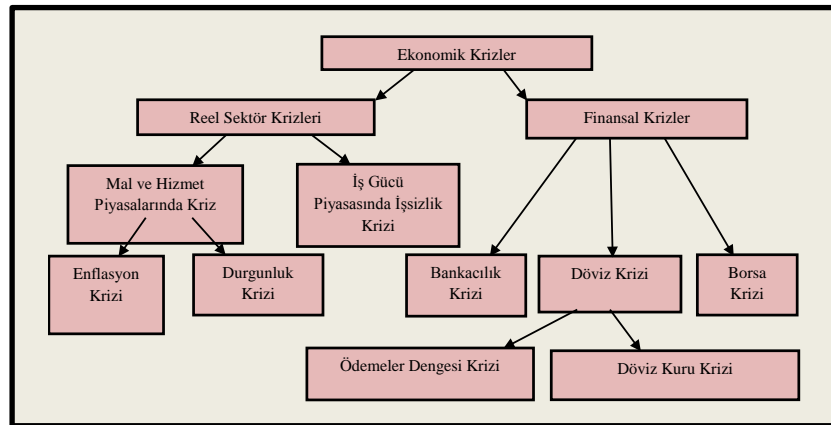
Ekonomik Krizler

Reel Sektör Krizleri

Finansal Krizler

Mal ve Hizmet Piyasalarında Kriz

İş Gücü Piyasasında İşsizlik Krizi

Enflasyon Krizi

Durgunluk Krizi

Bankacılık Krizi

Döviz Krizi

Borsa Krizi

Ödemeler Dengesi Krizi

Döviz Kuru Krizi